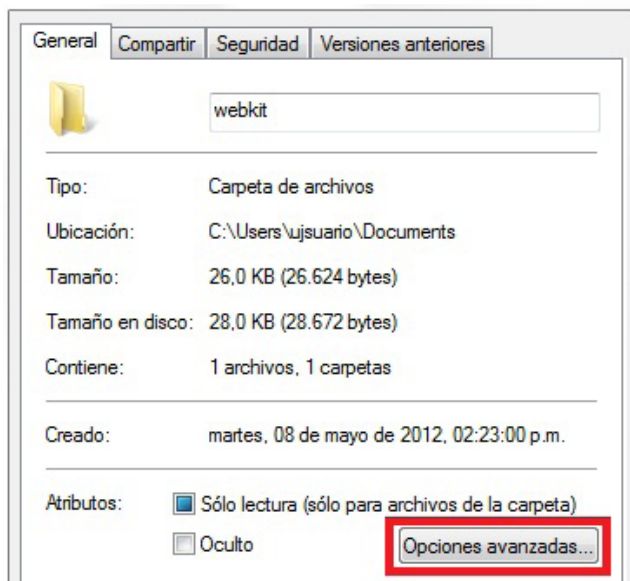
General | Compartir | Seguridad | Versiones anteriores

webkit

Tipo: Carpeta de archivos

Ubicación: C:\Users\ujsuario\Documents

Tamaño: 26,0 KB (26.624 bytes)

Tamaño en disco: 28,0 KB (28.672 bytes)

Contiene: 1 archivos, 1 carpetas

Creado: martes, 08 de mayo de 2012, 02:23:00 p.m.

Atributos: Sólo lectura (sólo para archivos de la carpeta)

Oculto

Opciones avanzadas...